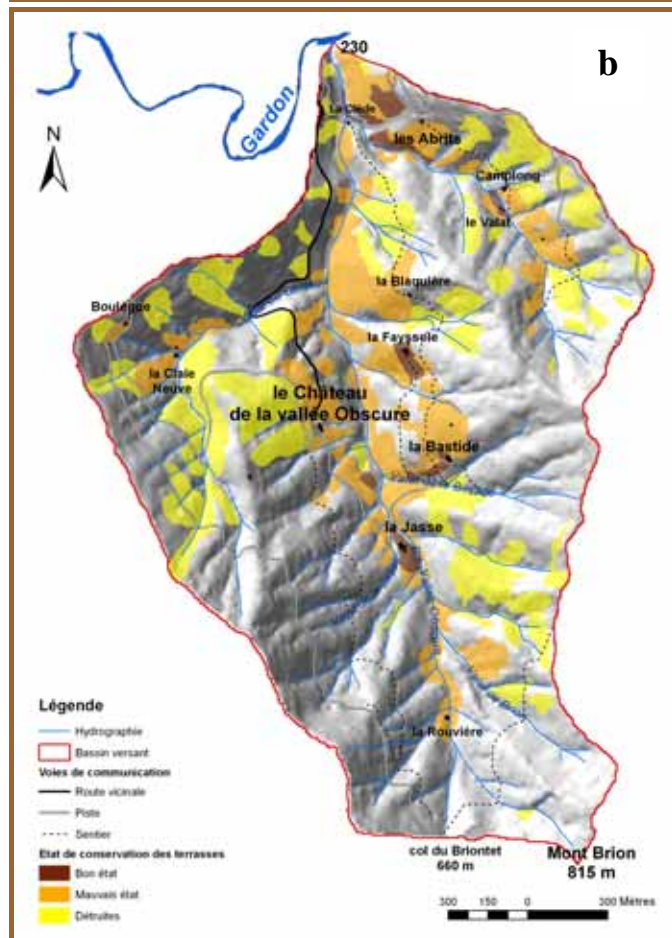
b

230

Gardon

N

La Clède

les Abrits

Camplong

le Valat

la Blaquière

Boulègue

la Fayssele

la Claie Neuve

le Château de la vallée Obscure

la Bastide

la Jasse

la Rouvière

col du Briontet 660 m

Mont Brion 815 m

Légende

Hydrographie

Bassin versant

Voies de communication

Route vicinale

Piste

Sentier

Etat de conservation des terrasses

Bon état

Mauvais état

Détruites

300 150 0 300 Mètres